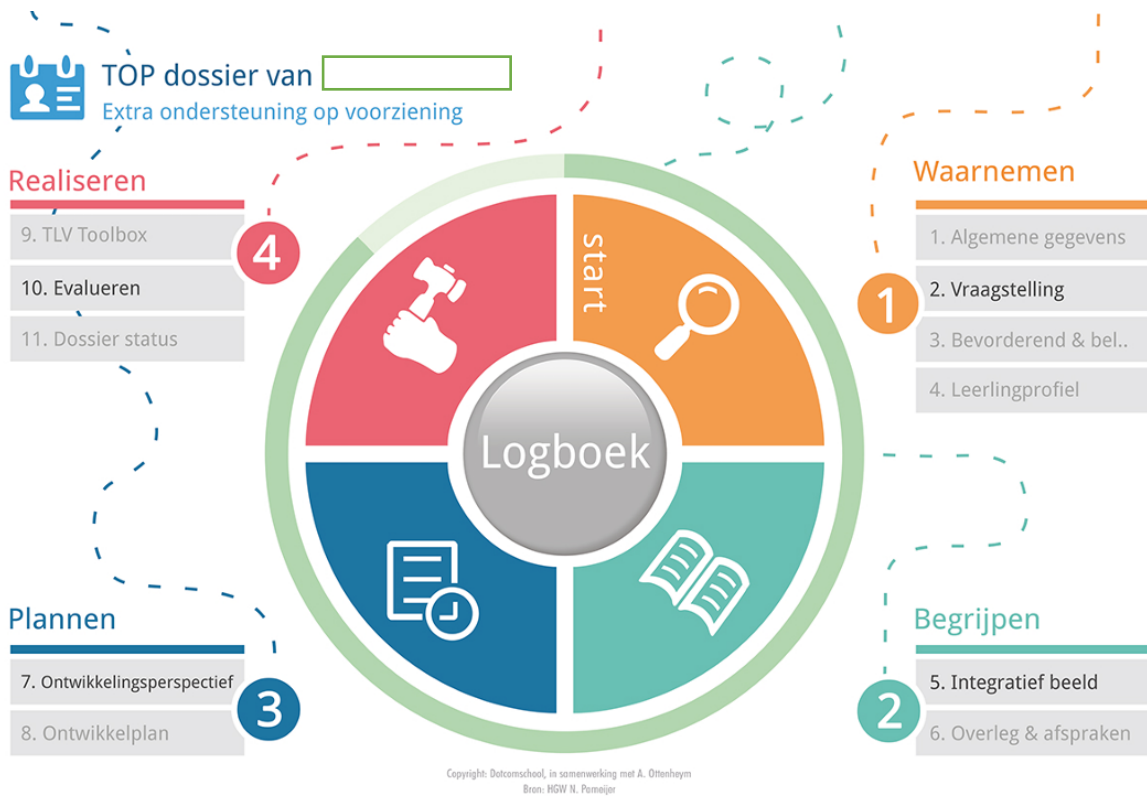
TOP dossier van

Extra ondersteuning op voorziening

Realiseren

9. TLV Toolbox

10. Evalueren

11. Dossier status

4

Waarnemen

1. Algemene gegevens

2. Vraagstelling

3. Bevorderend & bel..

4. Leerlingprofiel

1

start

Logboek

Plannen

7. Ontwikkelingsperspectief

8. Ontwikkelplan

3

Begrijpen

5. Integratief beeld

6. Overleg & afspraken

2

Copyright: Datcomschool, in samenwerking met A. Ottenheym
Bron: HGW N. Pameijer